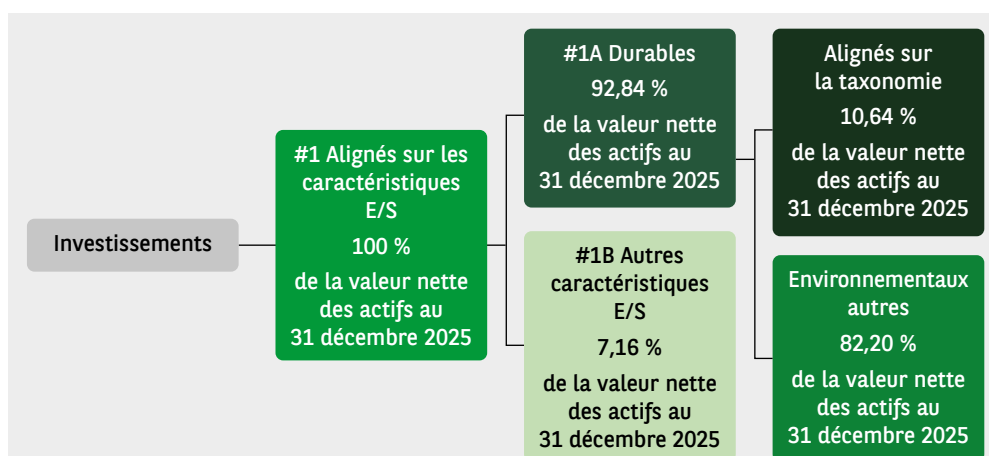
Investissements

#1 Alignés sur les caractéristiques E/S

100 %

de la valeur nette des actifs au 31 décembre 2025

#1A Durables

92,84 %

de la valeur nette des actifs au 31 décembre 2025

#1B Autres caractéristiques E/S

7,16 %

de la valeur nette des actifs au 31 décembre 2025

Alignés sur la taxonomie

10,64 %

de la valeur nette des actifs au 31 décembre 2025

Environnementaux autres

82,20 %

de la valeur nette des actifs au 31 décembre 2025